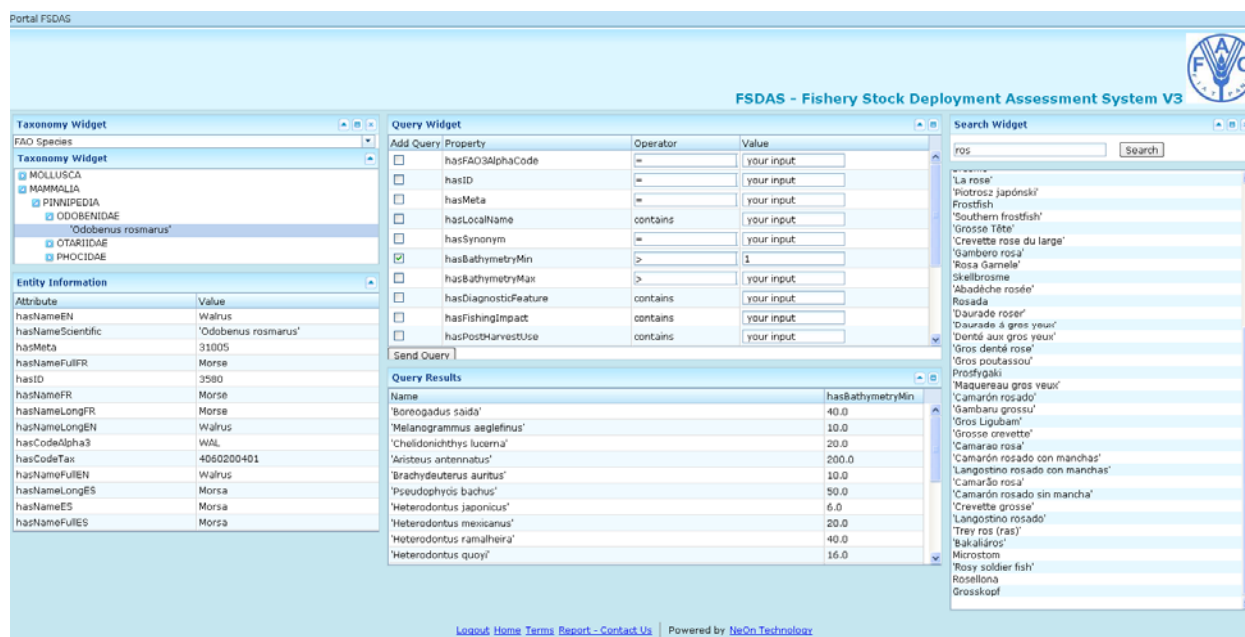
Portal FSDAS

FSDAS - Fishery Stock Deployment Assessment System V3

Taxonomy Widget

FAO Species

Taxonomy Widget

MOLLUSCA
MAMMALIA
PINNIPEDIA
ODOBENIDAE
'Odobenus rosmarus'
OTARIIDAE
PHOCIDAE

Entity Information

| Attribute | Value |
|---|---|
| hasNameEN | Walrus |
| hasNameScientific | 'Odobenus rosmarus' |
| hasMeta | 31005 |
| hasNameFullFR | Morse |
| hasID | 3580 |
| hasNameFR | Morse |
| hasNameLongFR | Morse |
| hasNameLongEN | Walrus |
| hasCodeAlpha3 | WAL |
| hasCodeTax | 4060200401 |
| hasNameFullEN | Walrus |
| hasNameLongES | Morsa |
| hasNameES | Morsa |
| hasNameFullES | Morsa |

Query Widget

| Add Query | Property | Operator | Value |
|---|---|---|---|
| | hasFAO3AlphaCode | = | your input |
| | hasID | = | your input |
| | hasMeta | = | your input |
| | hasLocalName | contains | your input |
| | hasSynonym | = | your input |
| | hasBathymetryMin | > | 1 |
| | hasBathymetryMax | > | your input |
| | hasDiagnosticFeature | contains | your input |
| | hasFishingImpact | contains | your input |
| | hasPostHarvestUse | contains | your input |

Send Query

Query Results

| Name | hasBathymetryMin |
|---|---|
| 'Boreogadus saida' | 40.0 |
| 'Melanogrammus aeglefinus' | 10.0 |
| 'Chelidonichthys lucerna' | 20.0 |
| 'Aristeus antennatus' | 200.0 |
| 'Brachydeuterus auritus' | 10.0 |
| 'Pseudophycis bachus' | 50.0 |
| 'Heterodontus japonicus' | 6.0 |
| 'Heterodontus mexicanus' | 20.0 |
| 'Heterodontus ramalheira' | 40.0 |
| 'Heterodontus quoyi' | 16.0 |

Search Widget

ros

Search

'La rose'
'Piotrosz japónski'
Frostfish
'Southern frostfish'
'Grosse Tête'
'Crevette rose du large'
'Gambero rosa'
'Rosa Gamele'
Skellbrosme
'Abadèche rosée'
Rosada
'Daurade roser'
'Daurade à gros yeux'
'Denté aux gros yeux'
'Gros denté rose'
'Gros poutassou'
Prosfygaki
'Maquereau gros veux'
'Camarón rosado'
'Gambaru grossu'
'Gros Ligubam'
'Grosse crevette'
'Camarao rosa'
'Camarón rosado con manchas'
'Langostino rosado con manchas'
'Camarão rosa'
'Camarón rosado sin mancha'
'Crevette grosse'
'Langostino rosado'
'Trey ros (ras)'
'Bakaliáros'
Microstom
'Rosy soldier fish'
Rosellona
Grosskopf

Logout Home Terms Report - Contact Us | Powered by NeOn Technology